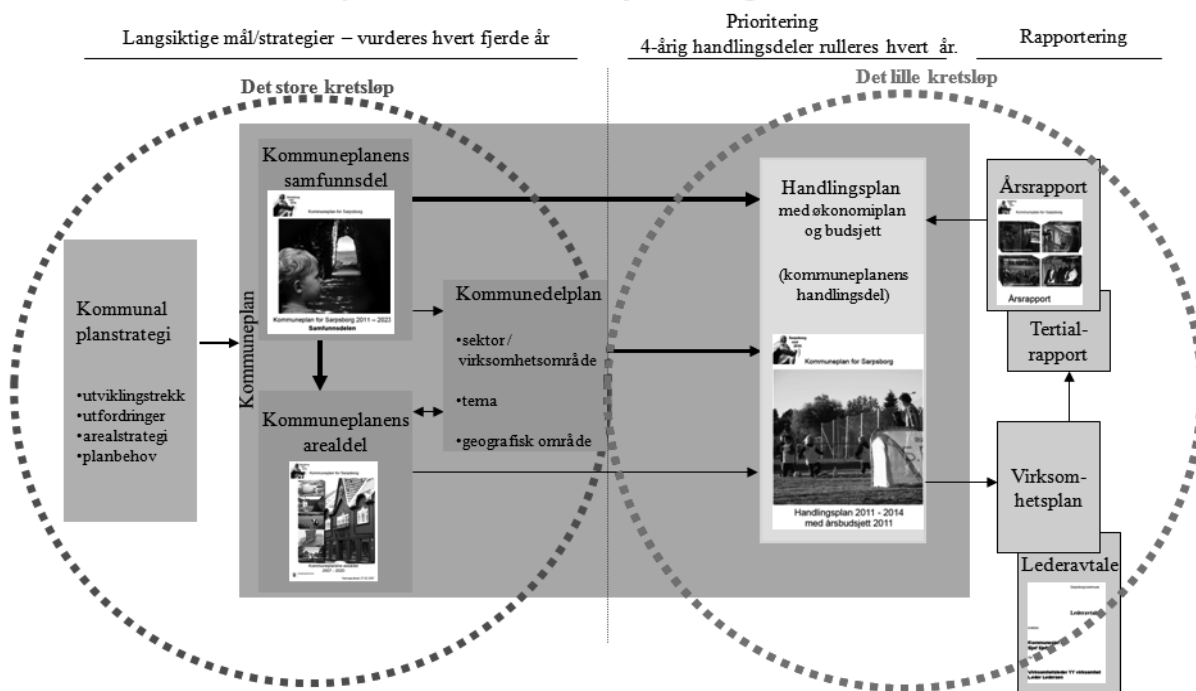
Langsiktige mål/strategier – vurderes hvert fjerde år

Prioritering
4-årig handlingsdeler rulleres hvert år.

Rapportering

Det store kretsløp

Det lille kretsløp

Kommuneplanens samfunnsdel

Kommuneplan for Sarpsborg

Kommuneplan for Sarpsborg 2011 – 2023
Samfunnsdelen

Kommunal planstrategi

•utviklingstrekk
•utfordringer
•arealstrategi
•planbehov

Kommuneplan

Kommunedelplan

•sektor / virksomhetsområde

•tema

•geografisk område

Kommuneplanens arealdel

Kommuneplan for Sarpsborg

Kommuneplanens arealdel 2007 - 2020

Handlingsplan med økonomiplan og budsjett

(kommuneplanens handlingsdel)

Kommuneplan for Sarpsborg

Handlingsplan 2011 - 2014
med årsbudsjett 2011

Årsrapport

Årsrapport

Tertial-rapport

Virksom-hetsplan

Lederavtale

Lederavtale

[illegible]